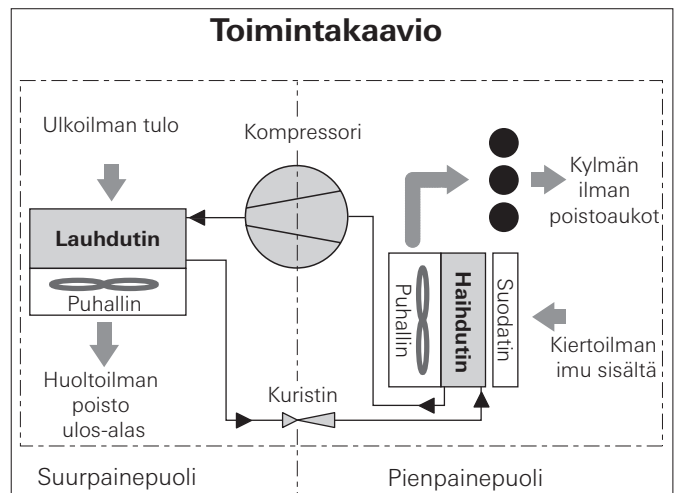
Toimintakaavio

Ulkoilman tulo

Kompressori

Kylmän ilman poistoaukot

Lauhdutin

Puhallin

Puhallin

Haihdutin

Suodatin

Kiertoilman imu sisältä

Huoltoilman poisto ulos-alas

Kuristin

Suurpainepuoli

Pienpainepuoli